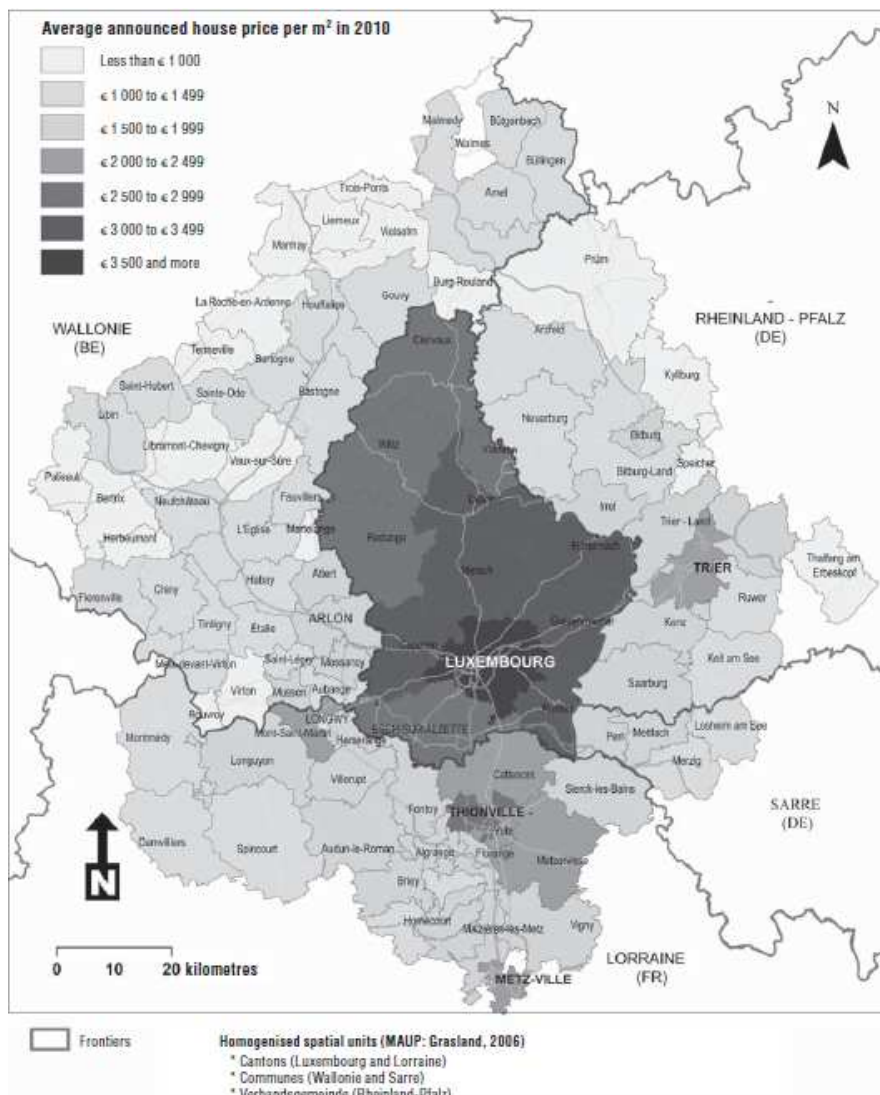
Average announced house price per m² in 2010

Less than € 1 000
€ 1 000 to € 1 499
€ 1 500 to € 1 999
€ 2 000 to € 2 499
€ 2 500 to € 2 999
€ 3 000 to € 3 499
€ 3 500 and more

N

WALLONIE
(BE)

RHEINLAND - PFALZ
(DE)

Malmedy
Bütgenbach
Waimes
Büllingen
Amel
Trois-Ponts
Lierneux
Vielsalm
Manhay
Prüm
Burg-Reuland
Gouvy
La Roche-en-Ardenne
Houffalize
Arzfeld
Tenneville
Bertogne
Clervaux
Kyllburg
Saint-Hubert
Sainte-Ode
Bastogne
Neuerburg
Libin
Bitburg
Libramont-Chevigny
Wiltz
Vianden
Bitburg-Land
Speicher
Vaux-sur-Sûre
Paliseul
Bertrix
Neufchâteau
Diekirch
Irrel
Fauvillers
Herbeumont
L'Eglise
Martelange
Redange
Trier - Land
Echternach
Thalfang am Erbeskopf
Mersch
TRIER
Florenville
Chiny
Habay
Attert
Ruwer
ARLON
Grevenmacher
Tintigny
Etalle
Konz
Meix-devant-Virton
Saint-Léger
Messancy
LUXEMBOURG
Kell am See
Virton
Musson
Aubange
Saarburg
Rouvroy
LONGWY
Mont-Saint-Martin
Herserange
ESCH-SUR-ALZETTE
Remich
Perl
Mettlach
Losheim am See
Montmédy
Longuyon
Cattenom
Sierck-les-Bains
Merzig
Villerupt
Fontoy
THIONVILLE - Ville
SARRE
(DE)
Damvillers
Spincourt
Audun-le-Roman
Algrange
Florange
Metzervisse
Briey
Homécourt
Maizières-lès-Metz
Vigny
LORRAINE
(FR)
METZ-VILLE

N

0 10 20 kilometres

Frontiers

Homogenised spatial units (MAUP: Grasland, 2006)
* Cantons (Luxembourg and Lorraine)
* Communes (Wallonie and Sarre)
* Verbandsgemeinde (Rheinland-Pfalz)